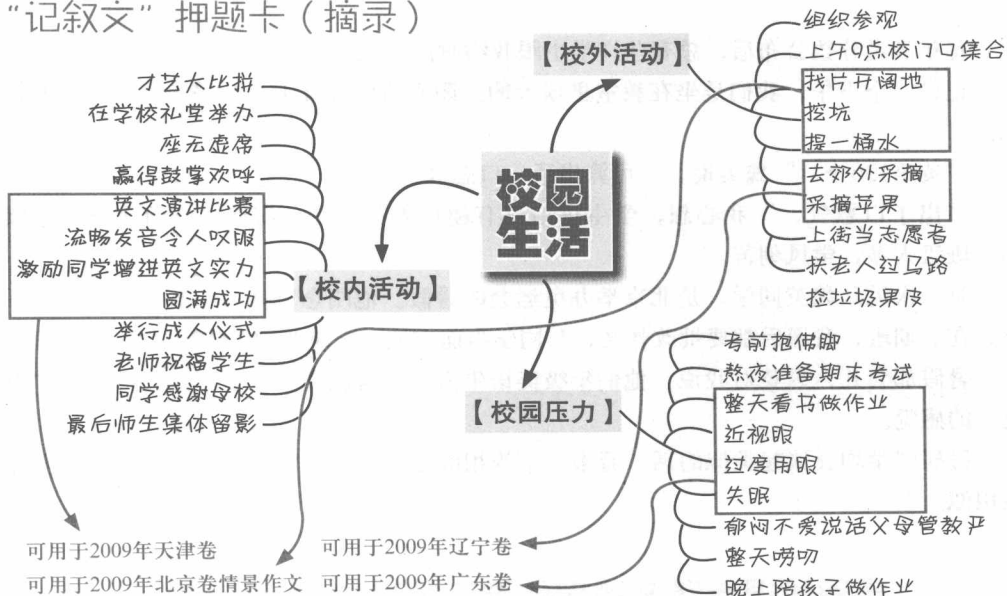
"记叙文"押题卡（摘录）

校园生活

【校内活动】
才艺大比拼
在学校礼堂举办
座无虚席
赢得鼓掌欢呼
英文演讲比赛
流畅发音令人叹服
激励同学增进英文实力
圆满成功
举行成人仪式
老师祝福学生
同学感谢母校
最后师生集体留影

【校外活动】
组织参观
上午9点校门口集合
找片开阔地
挖坑
提一桶水
去郊外采摘
采摘苹果
上街当志愿者
扶老人过马路
捡垃圾果皮

【校园压力】
考前抱佛脚
熬夜准备期末考试
整天看书做作业
近视眼
过度用眼
失眠
郁闷不爱说话父母管教严
整天唠叨
晚上陪孩子做作业

可用于2009年天津卷
可用于2009年北京卷情景作文
可用于2009年辽宁卷
可用于2009年广东卷